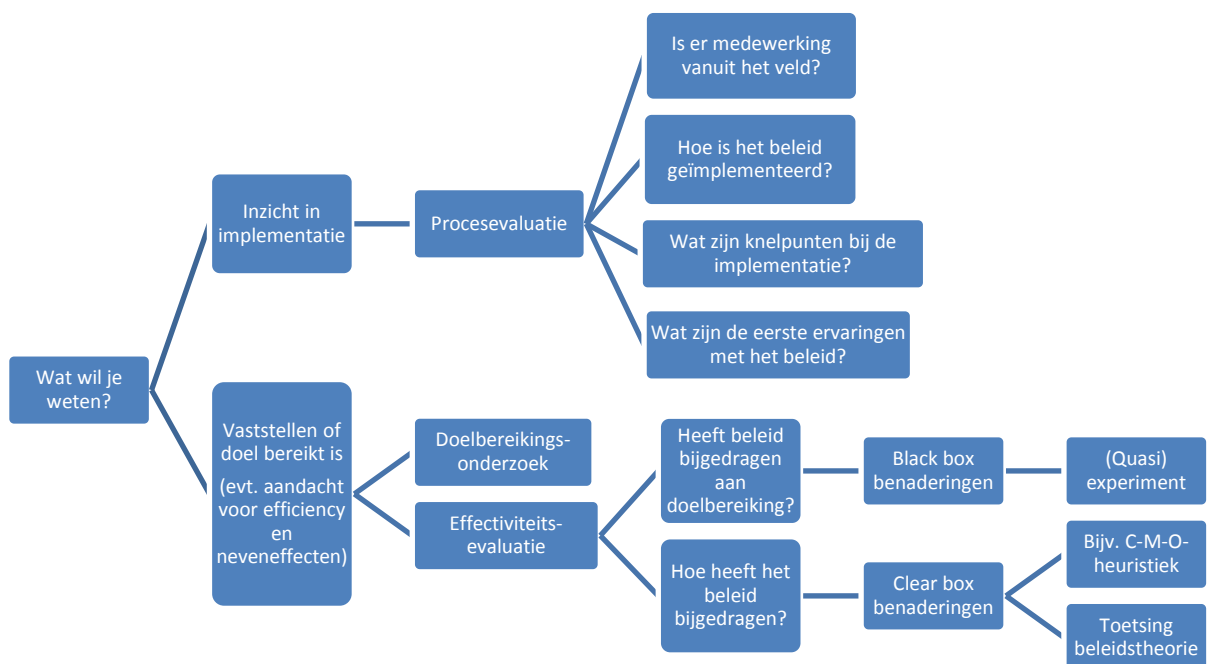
Wat wil je weten?

Inzicht in implementatie

Procesevaluatie

Is er medewerking vanuit het veld?

Hoe is het beleid geïmplementeerd?

Wat zijn knelpunten bij de implementatie?

Wat zijn de eerste ervaringen met het beleid?

Vaststellen of doel bereikt is

(evt. aandacht voor efficiency en neveneffecten)

Doelbereikingsonderzoek

Effectiviteitsevaluatie

Heeft beleid bijgedragen aan doelbereiking?

Black box benaderingen

(Quasi) experiment

Hoe heeft het beleid bijgedragen?

Clear box benaderingen

Bijv. C-M-O-heuristiek

Toetsing beleidstheorie